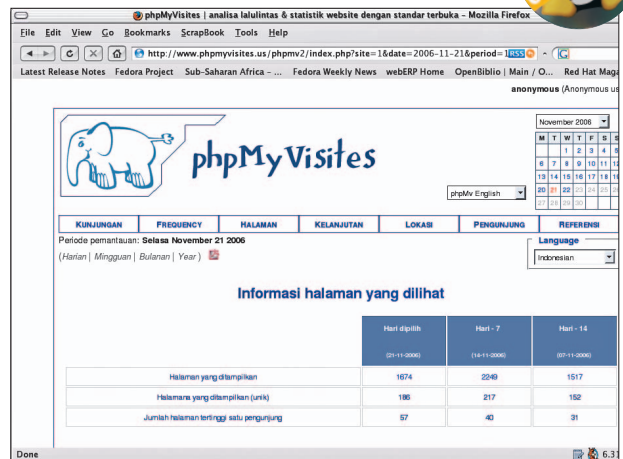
phpMyVisites | analisa lalulintas & statistik website dengan standar terbuka - Mozilla Firefox

File Edit View Go Bookmarks ScrapBook Tools Help

http://www.phpmyvisites.us/phpmv2/index.php?site=1&date=2006-11-21&period=1 RSS

Latest Release Notes Fedora Project Sub-Saharan Africa - ... Fedora Weekly News webERP Home OpenBiblio | Main / O... Red Hat Maga

anonymous (Anonymous us

phpMyVisites

phpMv English

November 2006

| M | T | W | T | F | S | S |
|---|---|---|---|---|---|---|
| | | 1 | 2 | 3 | 4 | 5 |
| 6 | 7 | 8 | 9 | 10 | 11 | 12 |
| 13 | 14 | 15 | 16 | 17 | 18 | 19 |
| 20 | 21 | 22 | 23 | 24 | 25 | 26 |
| 27 | 28 | 29 | 30 | | | |

KUNJUNGAN FREQUENCY HALAMAN KELANJUTAN LOKASI PENGUNJUNG REFERENSI

Periode pemantauan: Selasa November 21 2006

(Harian | Mingguan | Bulanan | Year)

Language

Indonesian

Informasi halaman yang dilihat

| | Hari dipilih (21-11-2006) | Hari - 7 (14-11-2006) | Hari - 14 (07-11-2006) |
|---|---|---|---|
| Halaman yang ditampilkan | 1674 | 2249 | 1517 |
| Halamana yang ditampilkan (unik) | 186 | 217 | 152 |
| Jumlah halaman tertinggi satu pengunjung | 57 | 40 | 31 |

Done

6.31